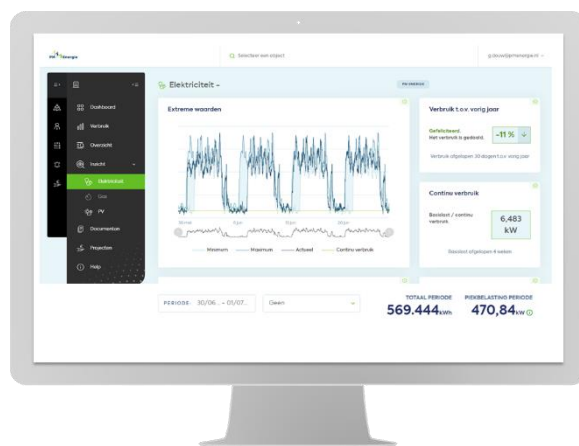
Selecteer een object

Elektriciteit

Dashboard
Verbruik
Overzicht
Inzicht
Elektriciteit
Gas
PV
Documenten
Projecten
Help

Extreme waarden

Minimum
Maximum
Actueel
Continu verbruik

Verbruik t.o.v. vorig jaar

Gefeliciteerd
Het verbruik is gedaald

-11 %

Verbruik afgelopen 30 dagen t.o.v. vorig jaar

Continu verbruik

Basislast / continu verbruik

6,483 kW

Basislast afgelopen 4 weken

PERIODE 30/06. - 01/07.

Geen

TOTAAL PERIODE
569.444 kWh

PIEKBELASTING PERIODE
470,84 kW